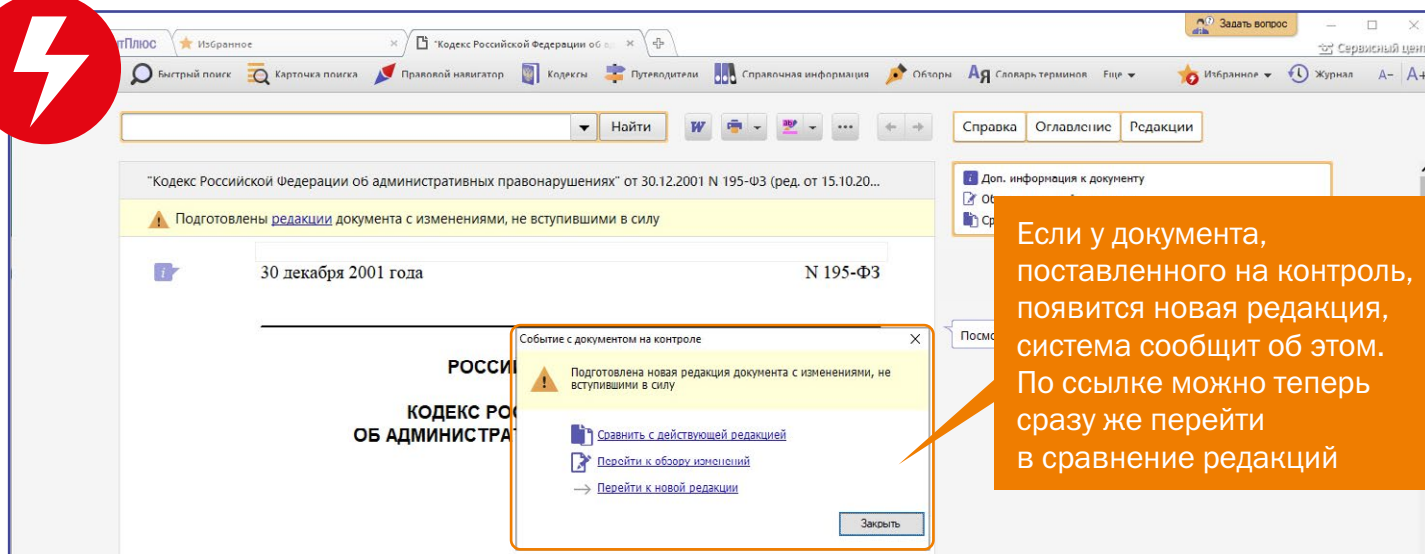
тПлюс Избранное "Кодекс Российской Федерации об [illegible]

Задать вопрос

Сервисный цен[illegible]

Быстрый поиск Карточка поиска Правовой навигатор Кодексы Путеводители Справочная информация Обзоры Словарь терминов Еще Избранное Журнал A– A+

Найти

Справка Оглавление Редакции

"Кодекс Российской Федерации об административных правонарушениях" от 30.12.2001 N 195-ФЗ (ред. от 15.10.20...

Подготовлены редакции документа с изменениями, не вступившими в силу

30 декабря 2001 года N 195-ФЗ

РОССИ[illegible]

КОДЕКС РО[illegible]
ОБ АДМИНИСТРАТ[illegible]

Доп. информация к документу
Об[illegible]
Ср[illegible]

Посмо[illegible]

Событие с документом на контроле

Подготовлена новая редакция документа с изменениями, не вступившими в силу

Сравнить с действующей редакцией
Перейти к обзору изменений
Перейти к новой редакции

Закрыть

Если у документа, поставленного на контроль, появится новая редакция, система сообщит об этом. По ссылке можно теперь сразу же перейти в сравнение редакций